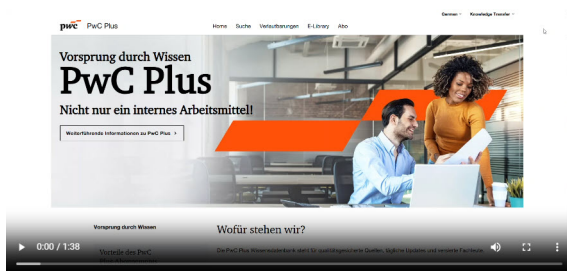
pwc PwC Plus

Home Suche Veranstaltungen E-Library Abo

German Knowledge Transfer

Vorsprung durch Wissen

PwC Plus

Nicht nur ein internes Arbeitsmittel!

Weiterführende Informationen zu PwC Plus >

Vorsprung durch Wissen

Vorteile des PwC

Wofür stehen wir?

Die PwC Plus Wissensdatenbank steht für qualitätsgesicherte Quellen, tägliche Updates und versierte Fachleute

0:00 / 1:38